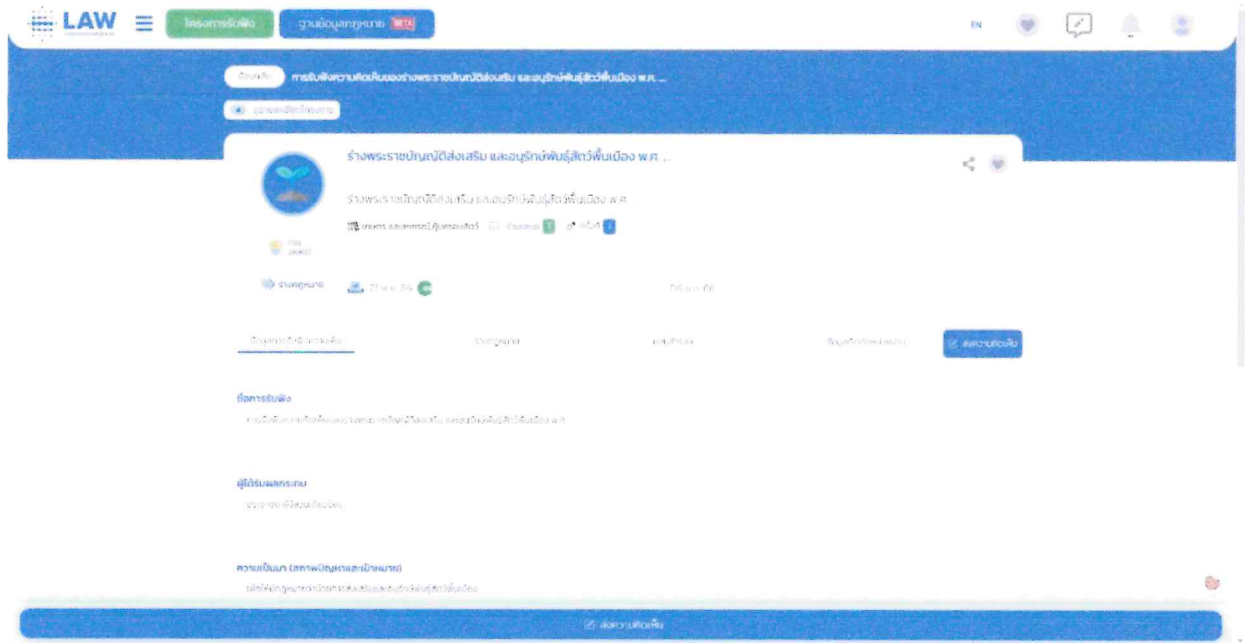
LAW

โครงการรับฟัง

ฐานข้อมูลกฎหมาย BETA

EN

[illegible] การรับฟังความคิดเห็นของร่างพระราชบัญญัติส่งเสริม และอนุรักษ์พันธุ์สัตว์พื้นเมือง พ.ศ. ...

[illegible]

ร่างพระราชบัญญัติส่งเสริม และอนุรักษ์พันธุ์สัตว์พื้นเมือง พ.ศ. ...

ร่างพระราชบัญญัติส่งเสริม และอนุรักษ์พันธุ์สัตว์พื้นเมือง พ.ศ. ...

เกษตร และสหกรณ์ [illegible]

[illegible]

ร่างกฎหมาย

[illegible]

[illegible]

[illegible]

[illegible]

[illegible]

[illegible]

แสดงความคิดเห็น

ที่มาการรับฟัง

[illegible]

ผู้ได้รับผลกระทบ

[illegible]

ความเป็นมา (สภาพปัญหาและเป้าหมาย)

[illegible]

แสดงความคิดเห็น